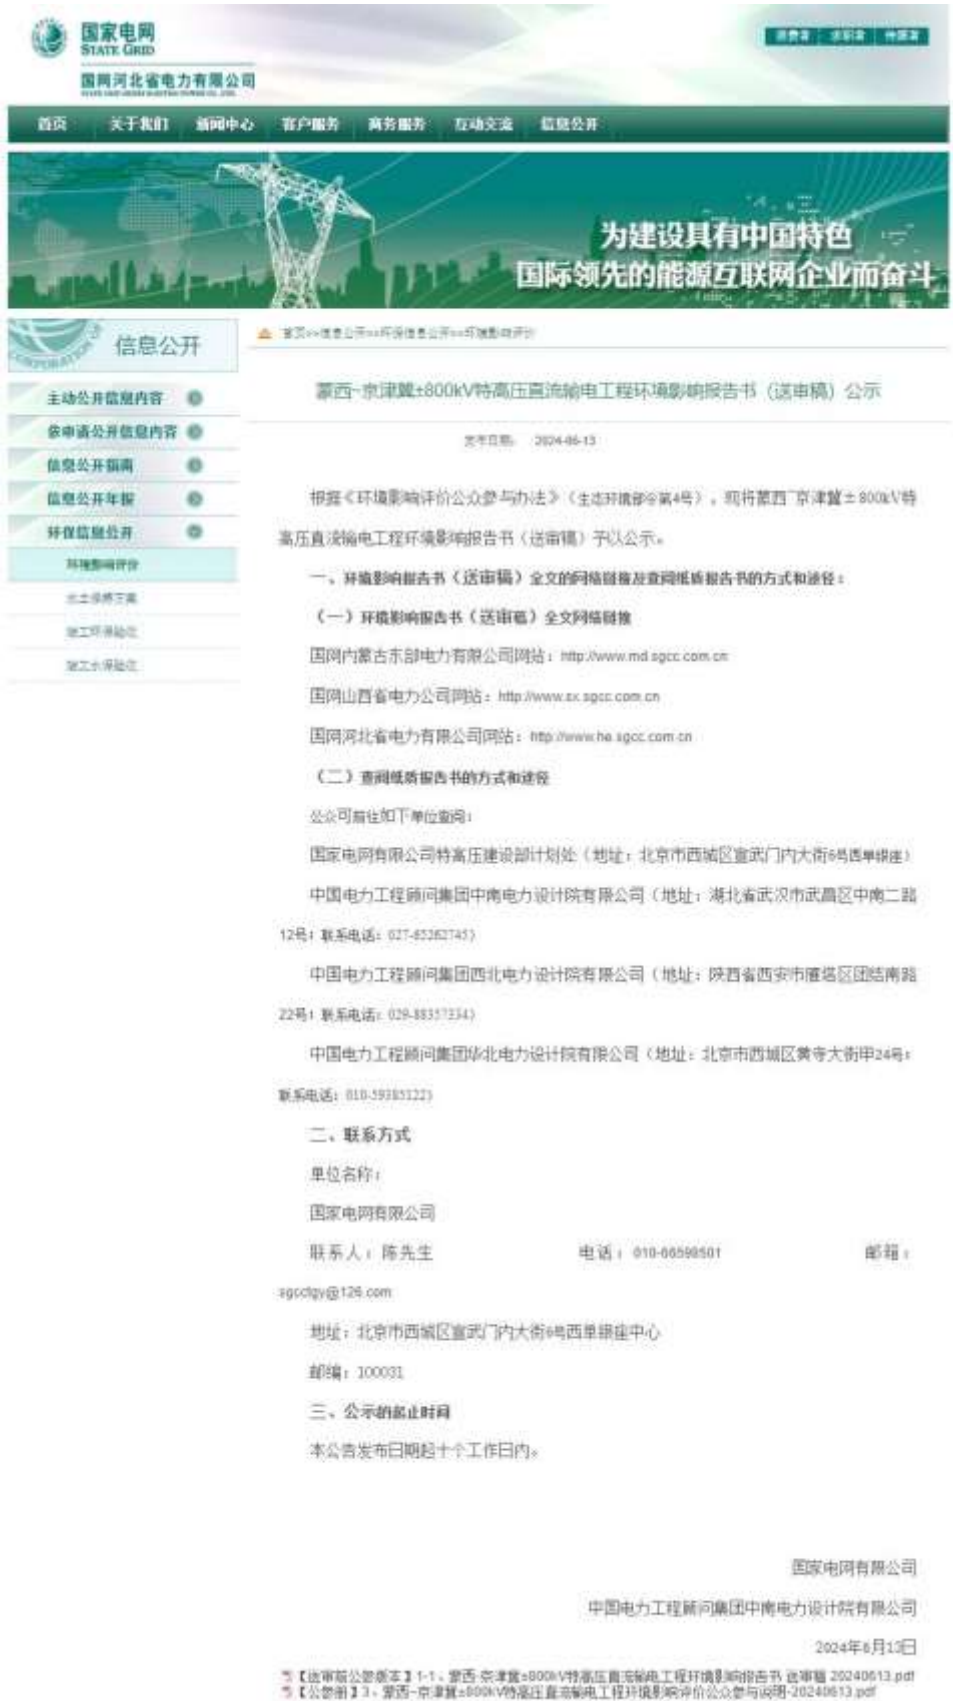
国家电网
STATE GRID
国网河北省电力有限公司

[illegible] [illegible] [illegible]

首页 关于我们 新闻中心 客户服务 商务服务 互动交流 信息公开

为建设具有中国特色
国际领先的能源互联网企业而奋斗

信息公开

主动公开信息内容
依申请公开信息内容
信息公开指南
信息公开年报
环保信息公开
环境影响评价
水土保持方案
竣工环境验收
竣工水保验收

首页>>信息公开>>环保信息公开>>环境影响评价

蒙西-京津冀±800kV特高压直流输电工程环境影响报告书（送审稿）公示

发布日期： 2024-06-13

根据《环境影响评价公众参与办法》（生态环境部令第4号），现将蒙西-京津冀±800kV特高压直流输电工程环境影响报告书（送审稿）予以公示。

一、环境影响报告书（送审稿）全文的网络链接及查阅纸质报告书的方式和途径：

（一）环境影响报告书（送审稿）全文网络链接

国网内蒙古东部电力有限公司网站：http://www.md.sgcc.com.cn

国网山西省电力公司网站：http://www.sx.sgcc.com.cn

国网河北省电力有限公司网站：http://www.he.sgcc.com.cn

（二）查阅纸质报告书的方式和途径

公众可前往如下单位查阅：

国家电网有限公司特高压建设部计划处（地址：北京市西城区宣武门内大街6号西单银座）

中国电力工程顾问集团中南电力设计院有限公司（地址：湖北省武汉市武昌区中南二路12号；联系电话：027-65262745）

中国电力工程顾问集团西北电力设计院有限公司（地址：陕西省西安市雁塔区团结南路22号；联系电话：029-88357334）

中国电力工程顾问集团华北电力设计院有限公司（地址：北京市西城区黄寺大街甲24号；联系电话：010-59385221）

二、联系方式

单位名称：

国家电网有限公司

联系人：陈先生 电话：010-66598501 邮箱：sgcctgy@126.com

地址：北京市西城区宣武门内大街6号西单银座中心

邮编：100031

三、公示的截止时间

本公告发布日期起十个工作日内。

国家电网有限公司

中国电力工程顾问集团中南电力设计院有限公司

2024年6月13日

【送审稿公参版本】1-1、蒙西-京津冀±800kV特高压直流输电工程环境影响报告书 送审稿 20240613.pdf
【公参册】3、蒙西-京津冀±800kV特高压直流输电工程环境影响评价公众参与说明-20240613.pdf